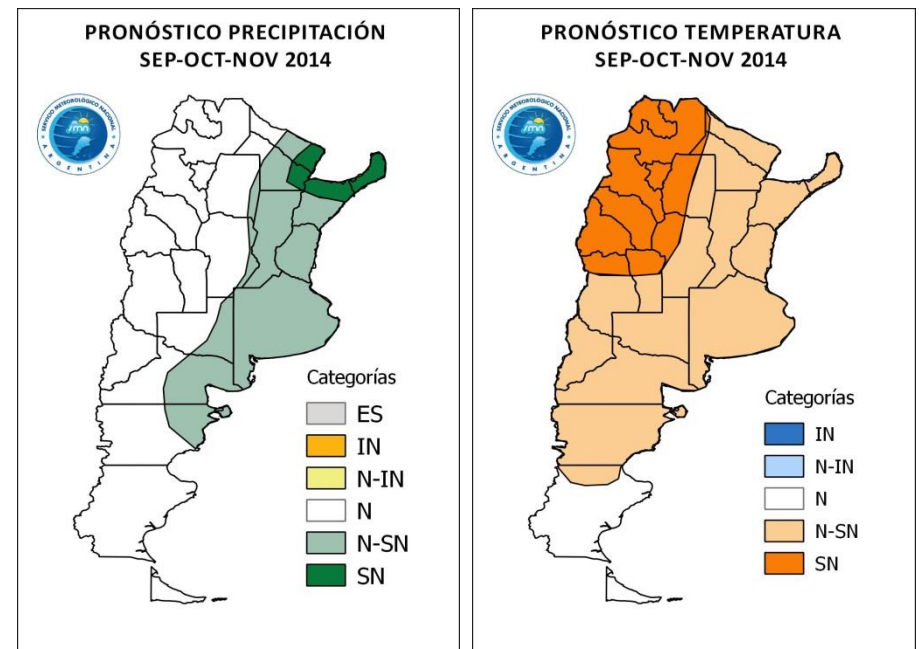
PRONÓSTICO PRECIPITACIÓN
SEP-OCT-NOV 2014

SERVICIO METEOROLÓGICO NACIONAL
smn
ARGENTINA

Categorías
ES
IN
N-IN
N
N-SN
SN

PRONÓSTICO TEMPERATURA
SEP-OCT-NOV 2014

SERVICIO METEOROLÓGICO NACIONAL
smn
ARGENTINA

Categorías
IN
N-IN
N
N-SN
SN